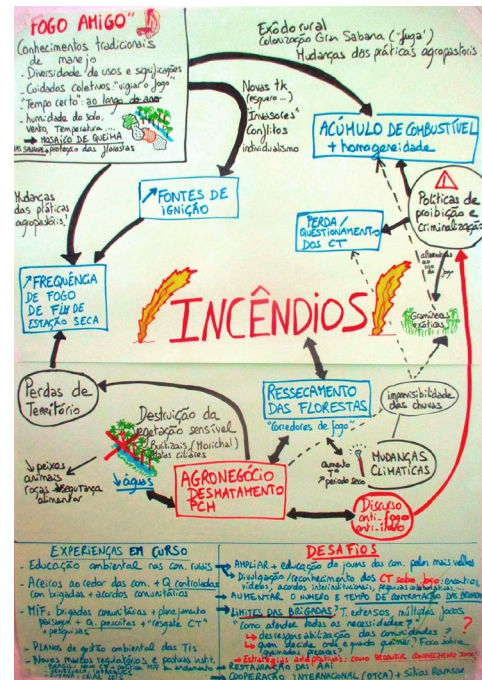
"FOGO AMIGO"
Conhecimentos tradicionais de manejo
- Diversidade de usos e significações
- Cuidados coletivos "vigiar o fogo"
- "Tempo certo": ao longo do ano
- umidade do solo, vento, temperatura...
→ mosaico de queima
→ savanas, proteção das florestas

Êxodo rural
Colonização Gran Sabana ("fuga")
Mudanças das práticas agropastoris

Novas tk (seguro...)
Invasores
Conflitos
individualismo

ACÚMULO DE COMBUSTÍVEL + homogeneidade

Mudanças das práticas agropastoris

FONTES DE IGNIÇÃO

Políticas de proibição e criminalização

PERDA / QUESTIONAMENTO DOS CT

alternativas ao uso do fogo

FREQUÊNCIA DE FOGO DE FIM DE ESTAÇÃO SECA

INCÊNDIOS

Gramíneas exóticas

Perdas de Território

Destruição da vegetação sensível (buritizais / Morichal / matas ciliares)

RESSECAMENTO DAS FLORESTAS
"Corredores de fogo"

imprevisibilidade das chuvas

MUDANÇAS CLIMÁTICAS

aumento T°
período seco

↘ peixes animais roças segurança alimentar

↘ água

AGRONEGÓCIO DESMATAMENTO PCH

Discurso anti-fogo anti-índio

EXPERIÊNCIAS EM CURSO
- Educação ambiental nas com. rurais
- Aceiros ao redor das com. + Q. controladas com brigadas + acordos comunitários
- MIF: brigadas comunitárias + planejamento paisagem + Q. prescritas + "resgate CT" + pesquisas
- Planos de gestão ambiental das TIs
- Novos marcos regulatórios e posturas instit. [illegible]

DESAFIOS
→ AMPLIAR + educação do jovens das com. pelos mais velhos
→ Divulgação / reconhecimento dos CT sobre fogo: eventos, vídeos, acordos institucionais, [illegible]
→ AUMENTAR O NÚMERO E TEMPO DE CONTRATAÇÃO DOS BRIGADISTAS
→ LIMITES DAS BRIGADAS? T. extensos, múltiplos focos "como atender todas as necessidades?"
→ des responsabilização das comunidades?
→ quem decide onde e quando queimar? Foco sobre "queimadas prescritas"?
→ Estratégias adaptativas: como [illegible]
→ RESTAURAÇÃO DAS AAI
→ COOPERAÇÃO INTERNACIONAL (OTCA) + Sítios Ramsar